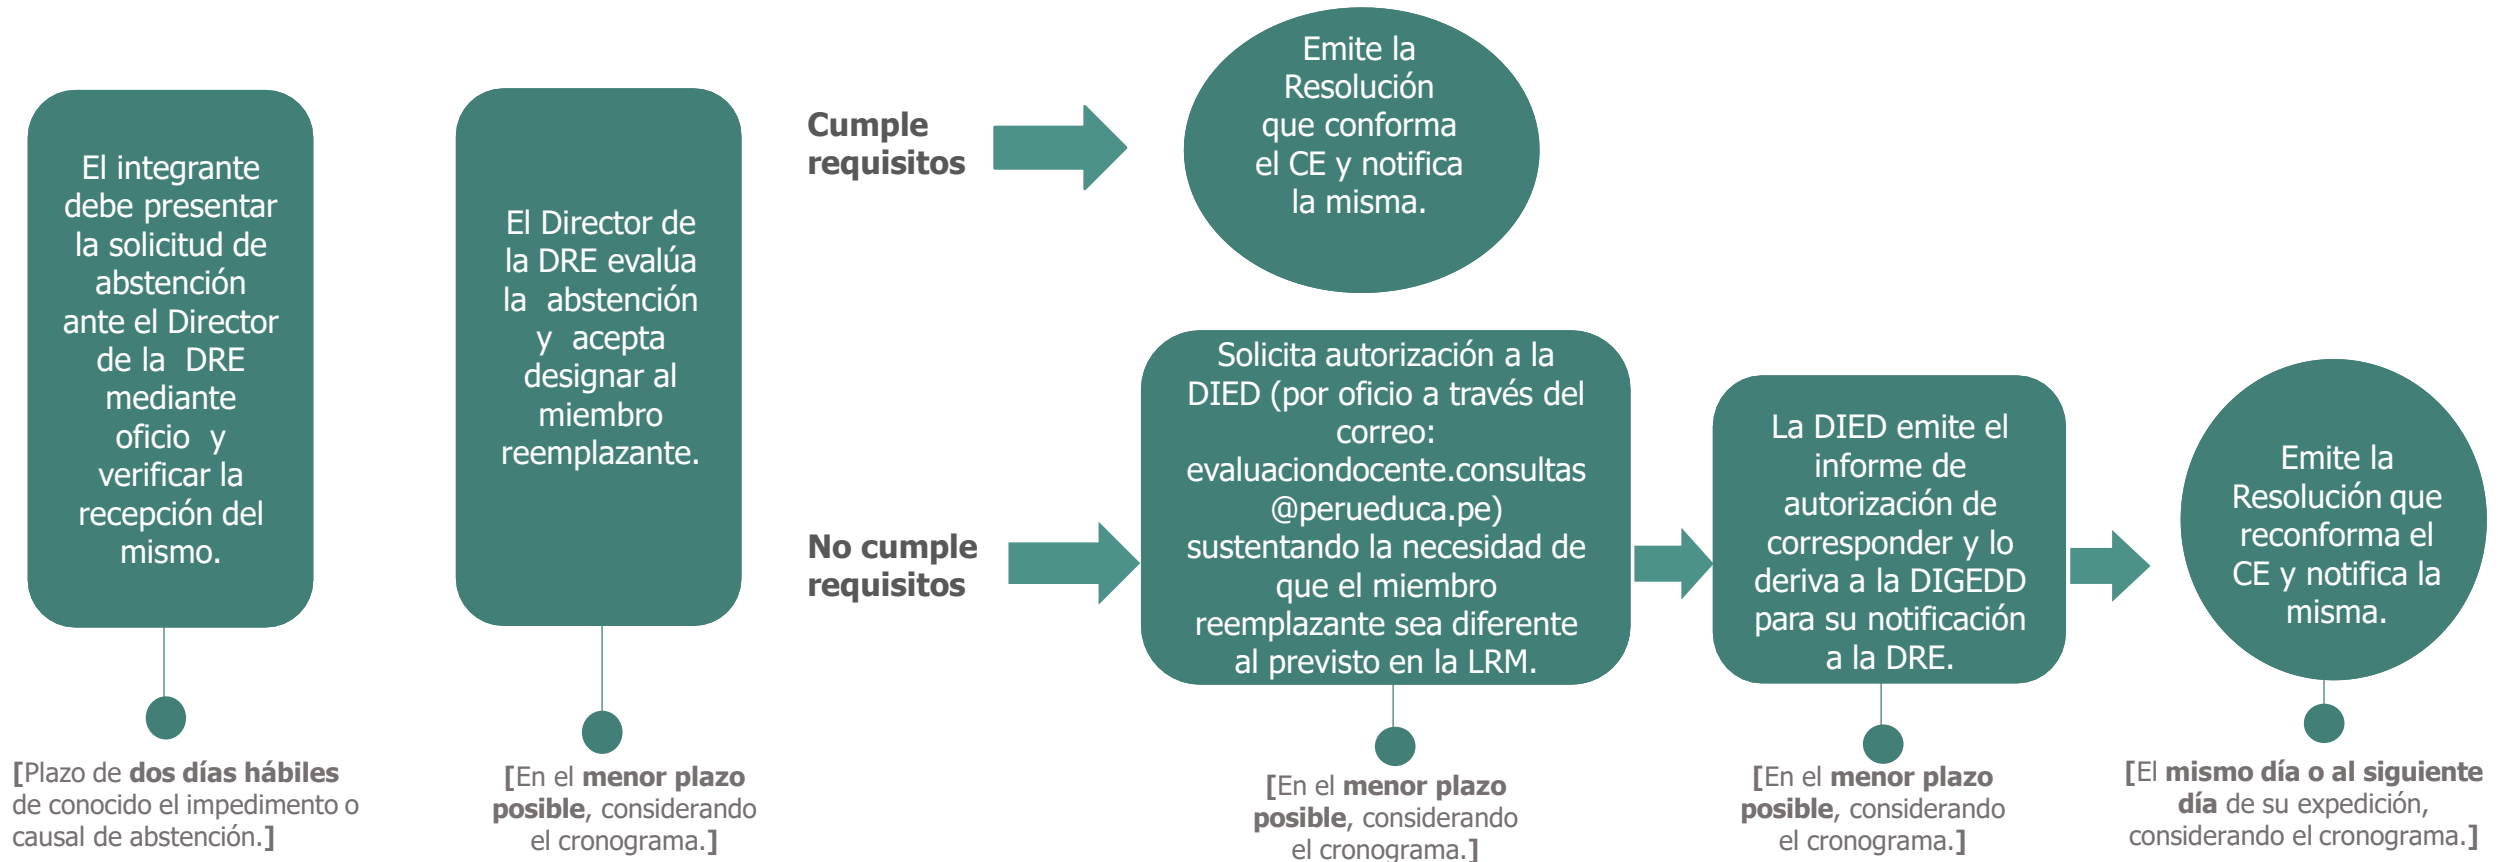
El integrante debe presentar la solicitud de abstención ante el Director de la DRE mediante oficio y verificar la recepción del mismo.

[Plazo de dos días hábiles de conocido el impedimento o causal de abstención.]

El Director de la DRE evalúa la abstención y acepta designar al miembro reemplazante.

[En el menor plazo posible, considerando el cronograma.]

Cumple requisitos

Emite la Resolución que conforma el CE y notifica la misma.

No cumple requisitos

Solicita autorización a la DIED (por oficio a través del correo: evaluaciondocente.consultas @perueduca.pe) sustentando la necesidad de que el miembro reemplazante sea diferente al previsto en la LRM.

[En el menor plazo posible, considerando el cronograma.]

La DIED emite el informe de autorización de corresponder y lo deriva a la DIGEDD para su notificación a la DRE.

[En el menor plazo posible, considerando el cronograma.]

Emite la Resolución que reconforma el CE y notifica la misma.

[El mismo día o al siguiente día de su expedición, considerando el cronograma.]